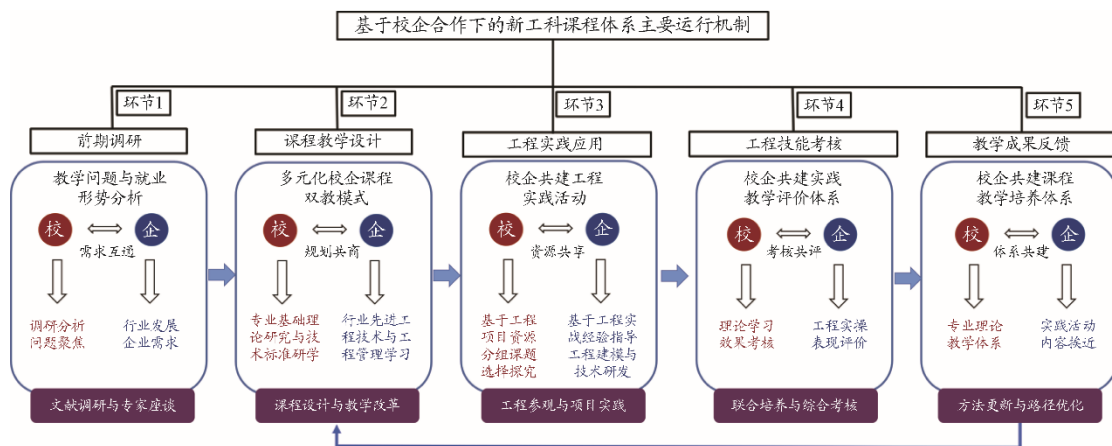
基于校企合作下的新工科课程体系主要运行机制

环节1
前期调研
教学问题与就业形势分析
校 企
需求互通
调研分析问题聚焦
行业发展企业需求
文献调研与专家座谈

环节2
课程教学设计
多元化校企课程双教模式
校 企
规划共商
专业基础理论研究与技术标准研学
行业先进工程技术与工程管理学习
课程设计与教学改革

环节3
工程实践应用
校企共建工程实践活动
校 企
资源共享
基于工程项目资源分组课题选择探究
基于工程实战经验指导工程建模与技术研发
工程参观与项目实践

环节4
工程技能考核
校企共建实践教学评价体系
校 企
考核共评
理论学习效果考核
工程实操表现评价
联合培养与综合考核

环节5
教学成果反馈
校企共建课程教学培养体系
校 企
体系共建
专业理论教学体系
实践活动内容按近
方法更新与路径优化